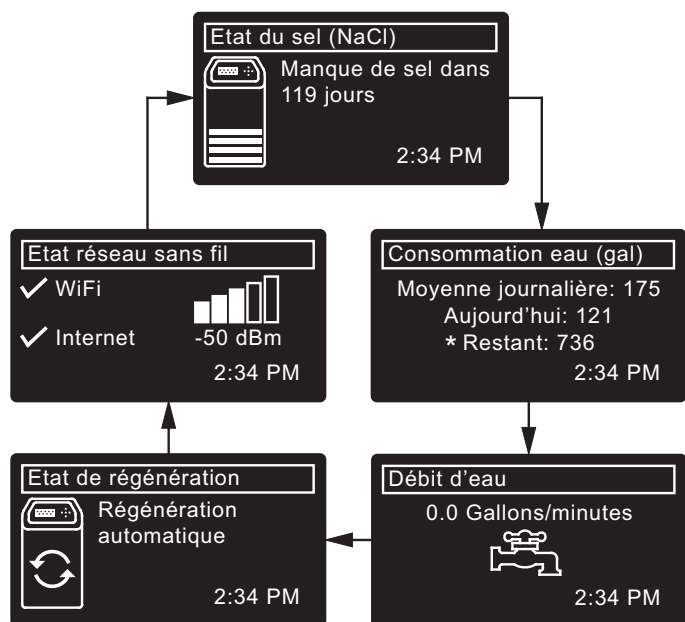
Etat du sel (NaCl)
Manque de sel dans 119 jours
2:34 PM

Consommation eau (gal)
Moyenne journalière: 175
Aujourd'hui: 121
* Restant: 736
2:34 PM

Débit d'eau
0.0 Gallons/minutes
2:34 PM

Etat de régénération
Régénération automatique
2:34 PM

Etat réseau sans fil
✓ WiFi
✓ Internet
-50 dBm
2:34 PM